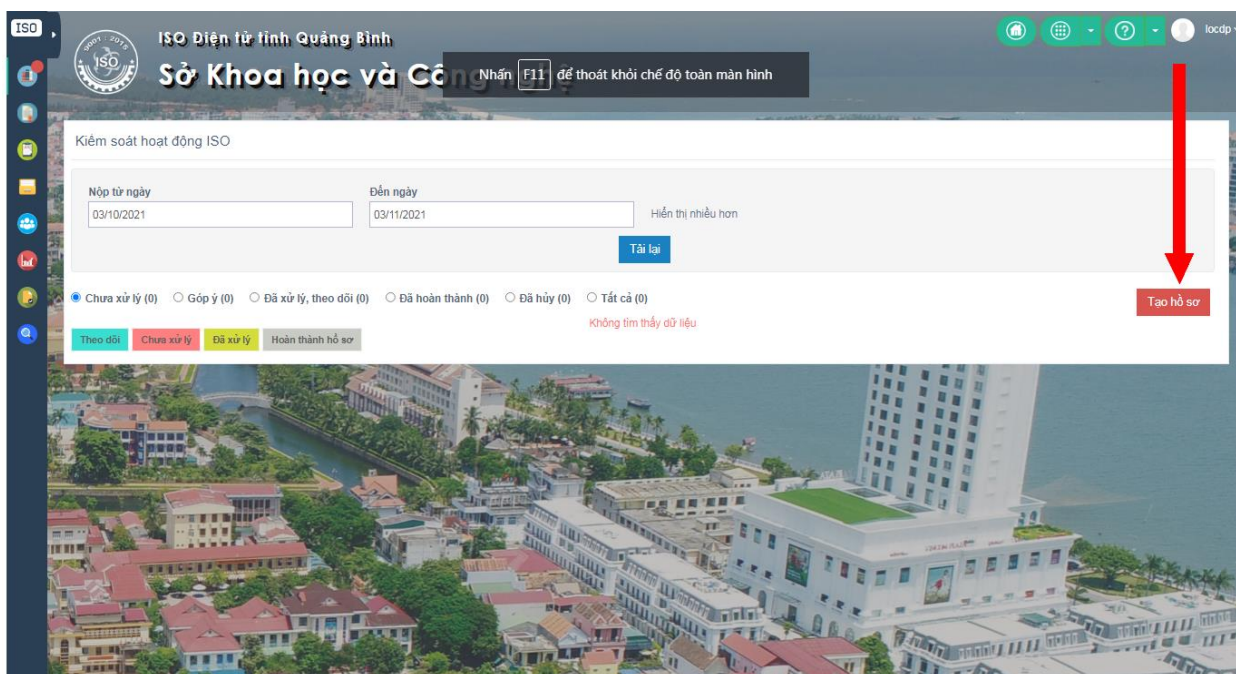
ISO

ISO Điện tử tỉnh Quảng Bình

Sở Khoa học và Cô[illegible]

Nhấn F11 để thoát khỏi chế độ toàn màn hình

locdp

Kiểm soát hoạt động ISO

Nộp từ ngày
03/10/2021

Đến ngày
03/11/2021

Hiển thị nhiều hơn

Tải lại

Chưa xử lý (0) Góp ý (0) Đã xử lý, theo dõi (0) Đã hoàn thành (0) Đã hủy (0) Tất cả (0)

Tạo hồ sơ

Không tìm thấy dữ liệu

Theo dõi Chưa xử lý Đã xử lý Hoàn thành hồ sơ